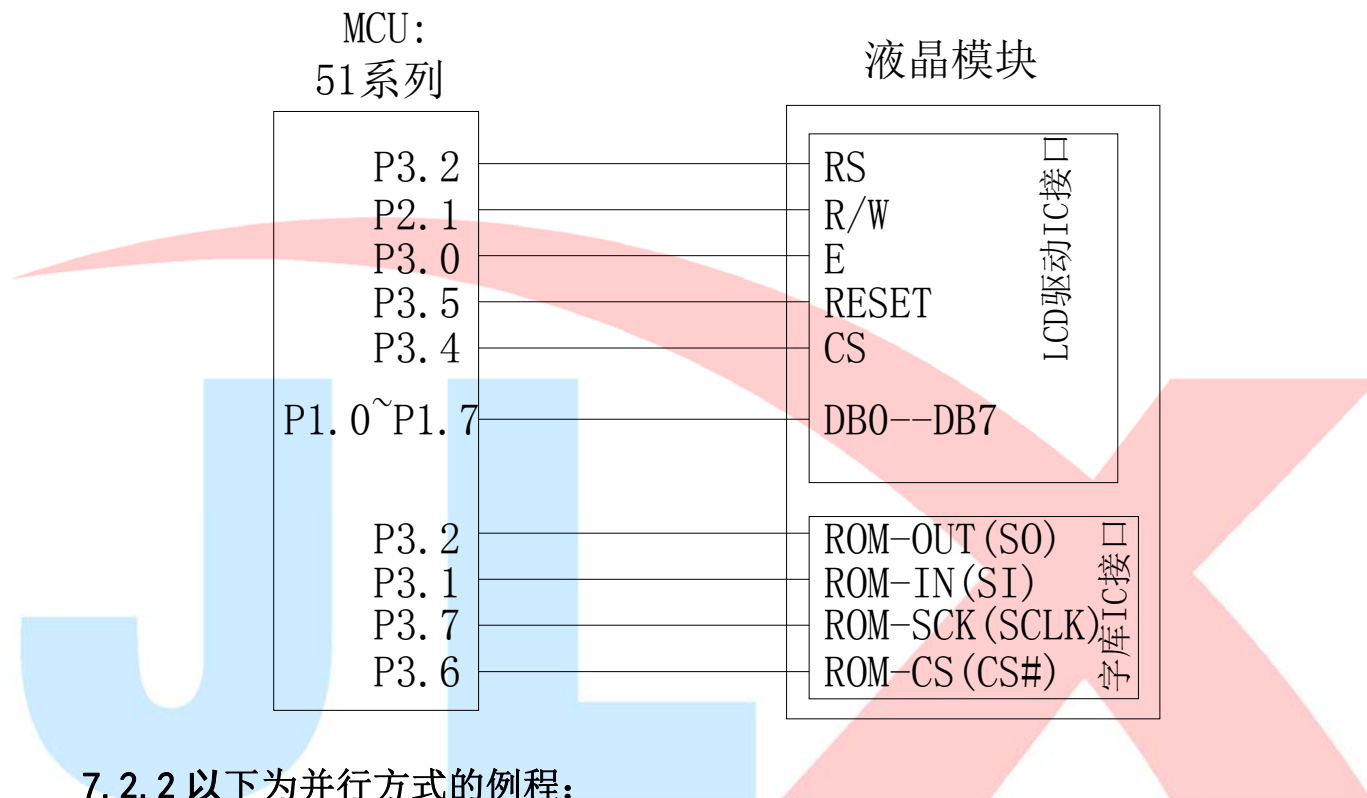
MCU:
51系列

液晶模块

P3.2
P2.1
P3.0
P3.5
P3.4
P1.0~P1.7

RS
R/W
E
RESET
CS
DB0--DB7

LCD驱动IC接口

P3.2
P3.1
P3.7
P3.6

ROM-OUT(SO)
ROM-IN(SI)
ROM-SCK(SCLK)
ROM-CS(CS#)

字库IC接口

7.2.2 以下为并行方式的例程：